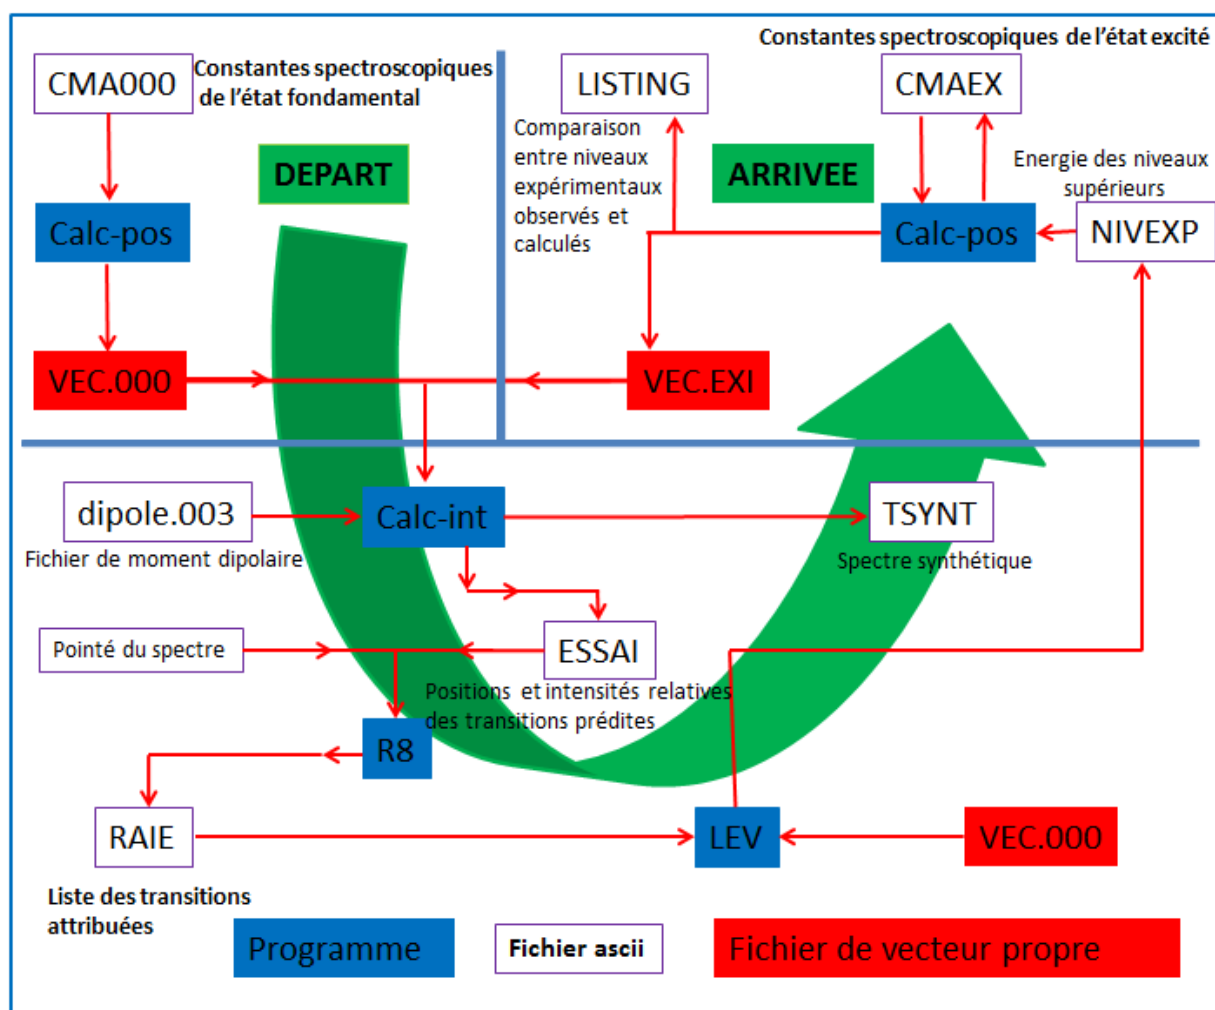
CMA000

Constantes spectroscopiques de l'état fondamental

DEPART

Calc-pos

VEC.000

LISTING

Comparaison entre niveaux expérimentaux observés et calculés

ARRIVEE

Constantes spectroscopiques de l'état excité

CMAEX

Energie des niveaux supérieurs

Calc-pos

NIVEXP

VEC.EXI

dipole.003

Fichier de moment dipolaire

Calc-int

TSYNT

Spectre synthétique

Pointé du spectre

ESSAI

Positions et intensités relatives des transitions prédites

R8

RAIE

Liste des transitions attribuées

LEV

VEC.000

Programme

Fichier ascii

Fichier de vecteur propre